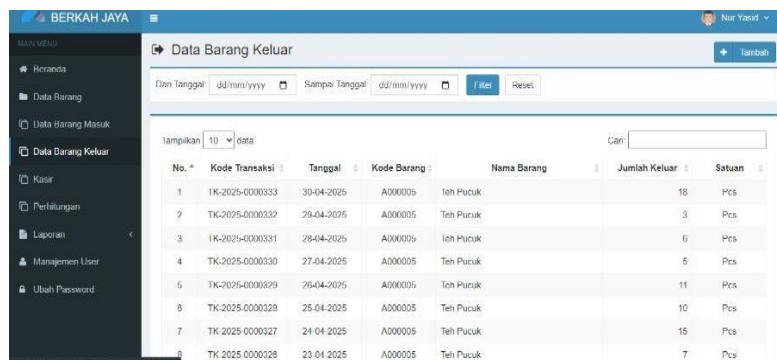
BERKAH JAYA

Nur Yasid

MAIN MENU

Beranda

Data Barang

Data Barang Masuk

Data Barang Keluar

Kasir

Perhitungan

Laporan

Manajemen User

Ubah Password

Data Barang Keluar

Tambah

Dari Tanggal dd/mm/yyyy Sampai Tanggal dd/mm/yyyy Filter Reset

Tampilkan 10 data

Cari:

| No. | Kode Transaksi | Tanggal | Kode Barang | Nama Barang | Jumlah Keluar | Satuan |
|---|---|---|---|---|---|---|
| 1 | TK-2025-0000333 | 30-04-2025 | A000005 | Teh Pucuk | 18 | Pcs |
| 2 | TK-2025-0000332 | 29-04-2025 | A000005 | Teh Pucuk | 3 | Pcs |
| 3 | TK-2025-0000331 | 28-04-2025 | A000005 | Teh Pucuk | 6 | Pcs |
| 4 | TK-2025-0000330 | 27-04-2025 | A000005 | Teh Pucuk | 5 | Pcs |
| 5 | TK-2025-0000329 | 26-04-2025 | A000005 | Teh Pucuk | 11 | Pcs |
| 6 | TK-2025-0000328 | 25-04-2025 | A000005 | Teh Pucuk | 10 | Pcs |
| 7 | TK-2025-0000327 | 24-04-2025 | A000005 | Teh Pucuk | 15 | Pcs |
| 8 | TK-2025-0000326 | 23-04-2025 | A000005 | Teh Pucuk | 7 | Pcs |